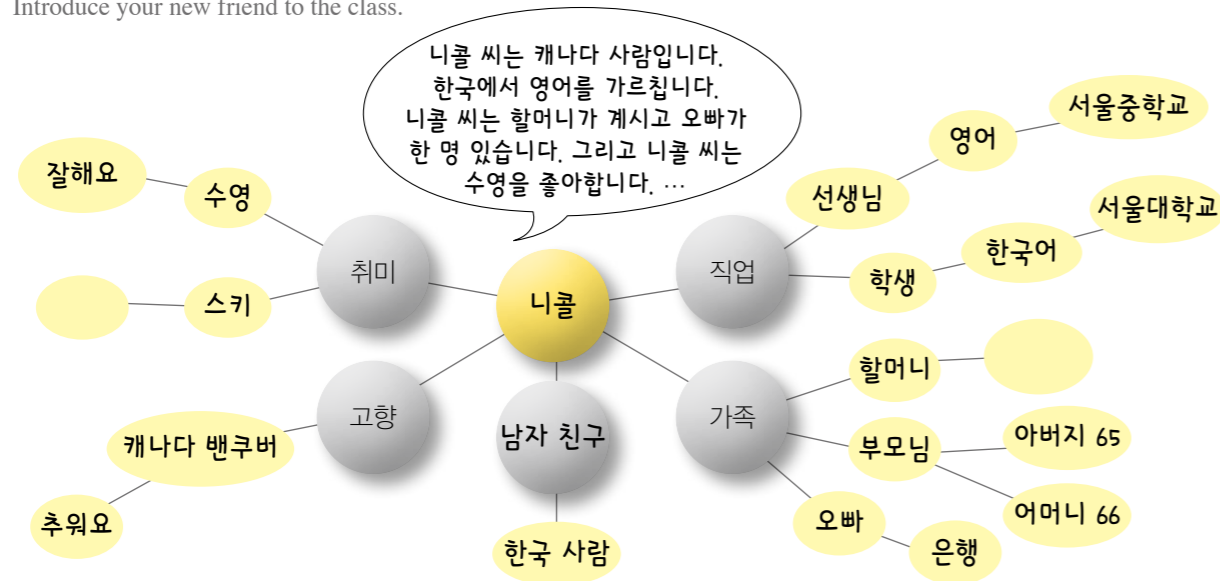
Introduce your new friend to the class.

니콜 씨는 캐나다 사람입니다. 한국에서 영어를 가르칩니다. 니콜 씨는 할머니가 계시고 오빠가 한 명 있습니다. 그리고 니콜 씨는 수영을 좋아합니다. …

니콜

취미
수영
잘해요
스키

직업
선생님
영어
서울중학교
학생
한국어
서울대학교

고향
캐나다 밴쿠버
추워요

남자 친구
한국 사람

가족
할머니
부모님
아버지 65
어머니 66
오빠
은행